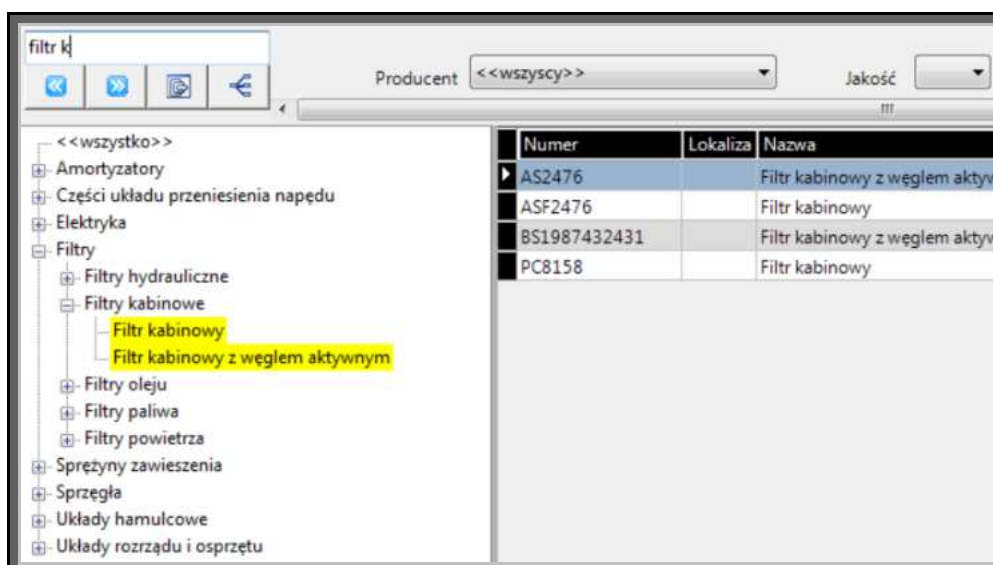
filtr k

Producent <<wszyscy>>

Jakość

<<wszystko>>
Amortyzatory
Części układu przeniesienia napędu
Elektryka
Filtry
Filtry hydrauliczne
Filtry kabinowe
Filtr kabinowy
Filtr kabinowy z węglem aktywnym
Filtry oleju
Filtry paliwa
Filtry powietrza
Sprężyny zawieszenia
Sprzęgła
Układy hamulcowe
Układy rozrządu i osprzętu

| Numer | Lokaliza | Nazwa |
|---|---|---|
| AS2476 | | Filtr kabinowy z węglem aktyw |
| ASF2476 | | Filtr kabinowy |
| BS1987432431 | | Filtr kabinowy z węglem aktyw |
| PC8158 | | Filtr kabinowy |